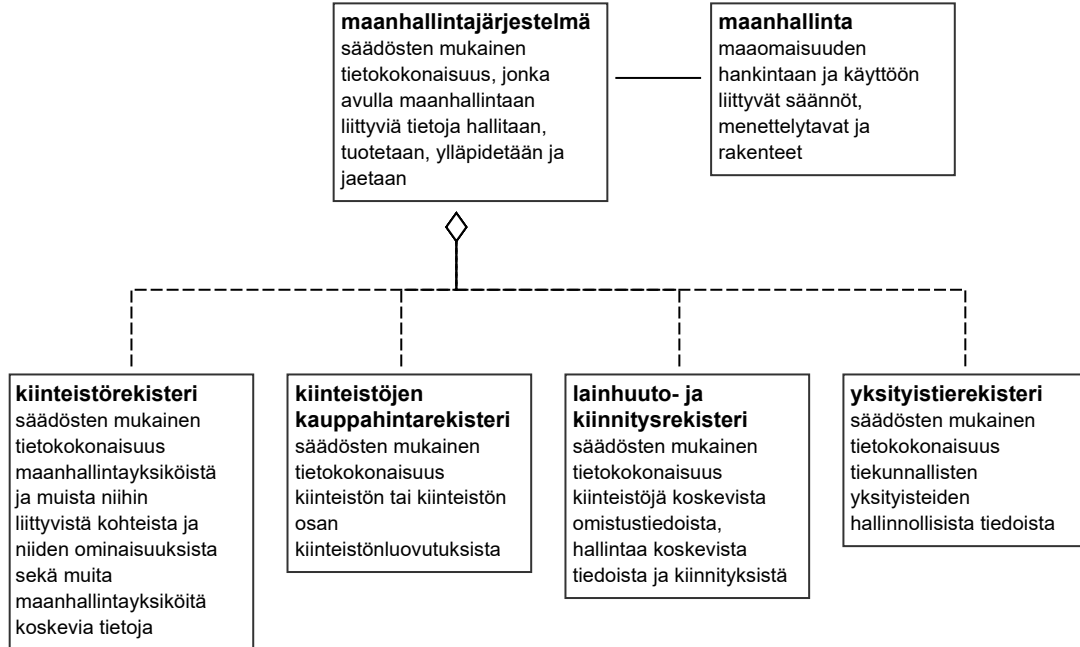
**maanhallintajärjestelmä**
säädösten mukainen tietokokonaisuus, jonka avulla maanhallintaan liittyviä tietoja hallitaan, tuotetaan, ylläpidetään ja jaetaan

**maanhallinta**
maaomaisuuden hankintaan ja käyttöön liittyvät säännöt, menettelytavat ja rakenteet

**kiinteistörekisteri**
säädösten mukainen tietokokonaisuus maanhallintayksiköistä ja muista niihin liittyvistä kohteista ja niiden ominaisuuksista sekä muita maanhallintayksiköitä koskevia tietoja

**kiinteistöjen kauppahintarekisteri**
säädösten mukainen tietokokonaisuus kiinteistön tai kiinteistön osan kiinteistönluovutuksista

**lainhuuto- ja kiinnitysrekisteri**
säädösten mukainen tietokokonaisuus kiinteistöjä koskevista omistustiedoista, hallintaa koskevista tiedoista ja kiinnityksistä

**yksityistierekisteri**
säädösten mukainen tietokokonaisuus tiekunnallisten yksityisteiden hallinnollisista tiedoista